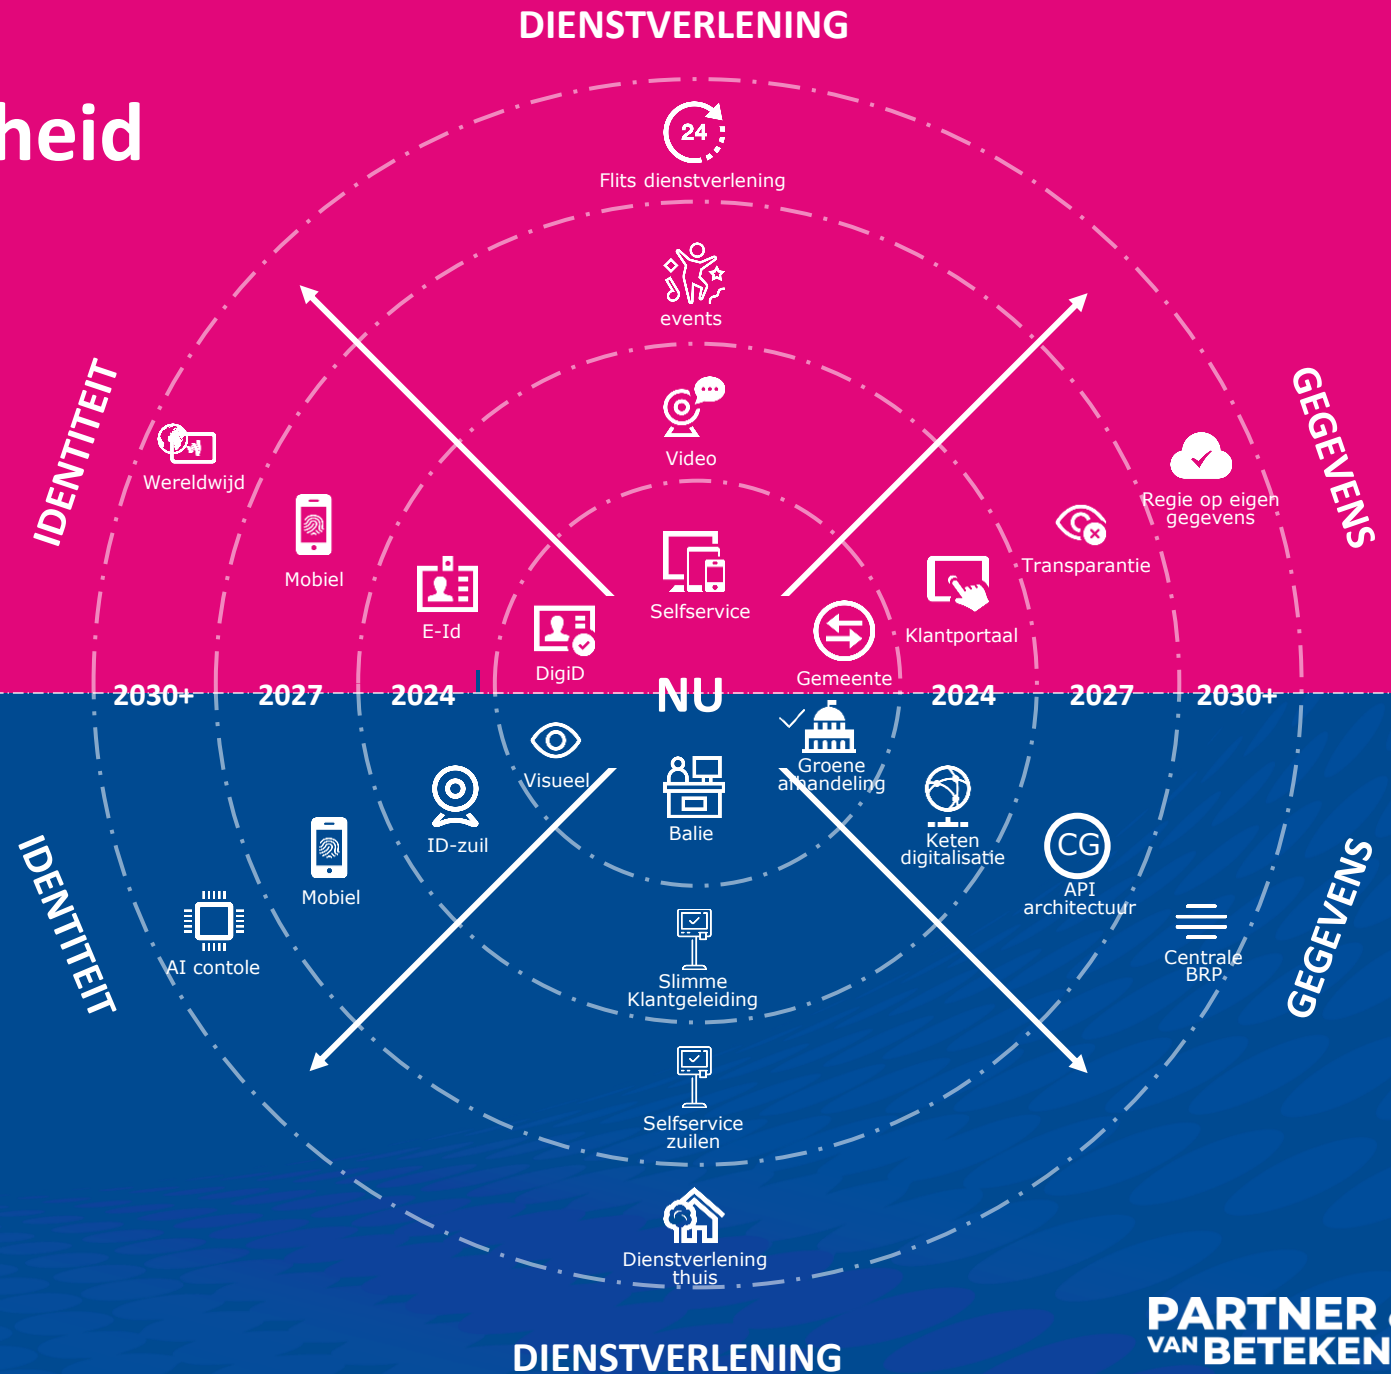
DIENSTVERLENING

heid

24

Flits dienstverlening

events

Video

IDENTITEIT

GEGEVENS

Wereldwijd

Regie op eigen gegevens

Mobiel

Transparantie

E-Id

Selfservice

Klantportaal

DigiD

Gemeente

2030+ 2027 2024 NU 2024 2027 2030+

Visueel

Groene afhandeling

Balie

ID-zuil

Keten digitalisatie

CG

Mobiel

API architectuur

IDENTITEIT

GEGEVENS

AI contole

Centrale BRP

Slimme Klantgeleiding

Selfservice zuilen

Dienstverlening thuis

DIENSTVERLENING

PARTNER VAN BETEKEN